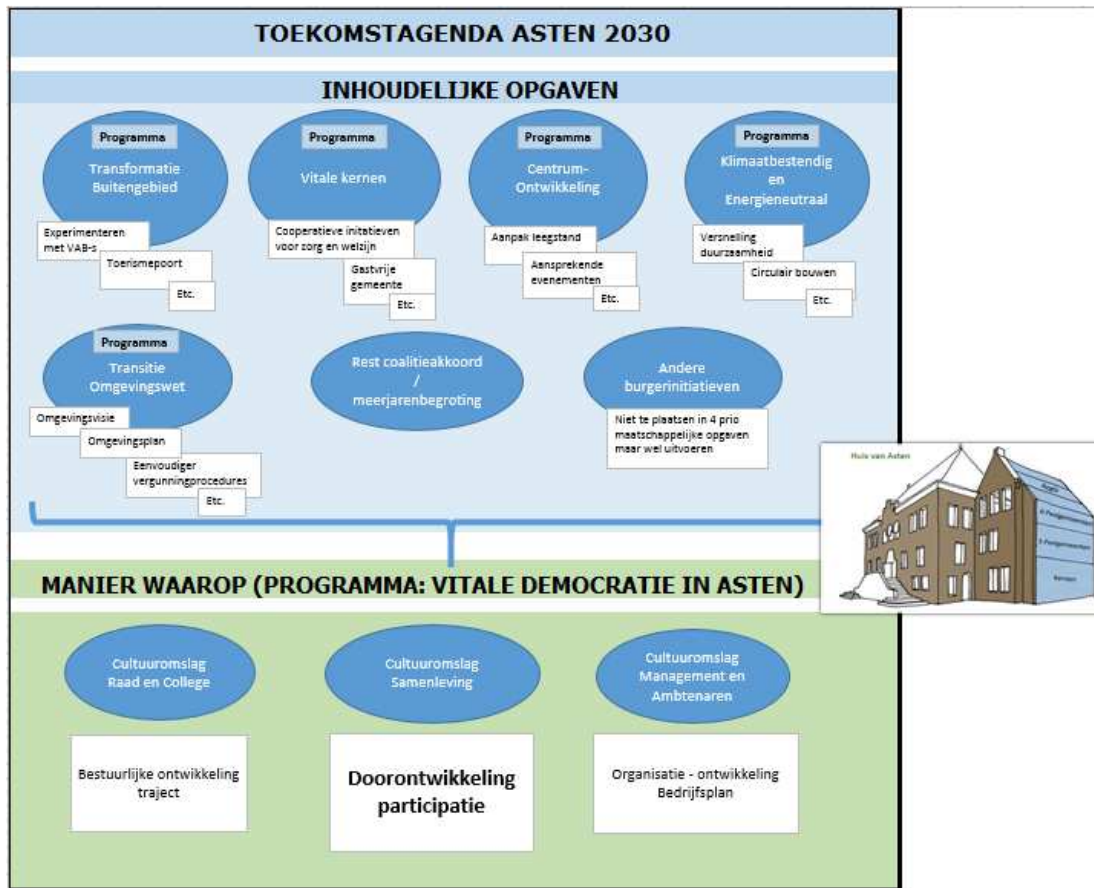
TOEKOMSTAGENDA ASTEN 2030

INHOUDELIJKE OPGAVEN

Programma
Transformatie Buitengebied

Experimenteren met VAB-s

Toerismepoort

Etc.

Programma
Vitale kernen

Cooperatieve initatieven voor zorg en welzijn

Gastvrije gemeente

Etc.

Programma
Centrum-Ontwikkeling

Aanpak leegstand

Aansprekende evenementen

Etc.

Programma
Klimaatbestendig en Energieneutraal

Versnelling duurzaamheid

Circulair bouwen

Etc.

Programma
Transitie Omgevingswet

Omgevingsvisie

Omgevingsplan

Eenvoudiger vergunningprocedures

Etc.

Rest coalitieakkoord / meerjarenbegroting

Andere burgerinitiatieven

Niet te plaatsen in 4 prio maatschappelijke opgaven maar wel uitvoeren

Huis van Asten

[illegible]

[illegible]

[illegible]

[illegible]

MANIER WAAROP (PROGRAMMA: VITALE DEMOCRATIE IN ASTEN)

Cultuuromslag Raad en College

Cultuuromslag Samenleving

Cultuuromslag Management en Ambtenaren

Bestuurlijke ontwikkeling traject

Doorontwikkeling participatie

Organisatie - ontwikkeling Bedrijfsplan